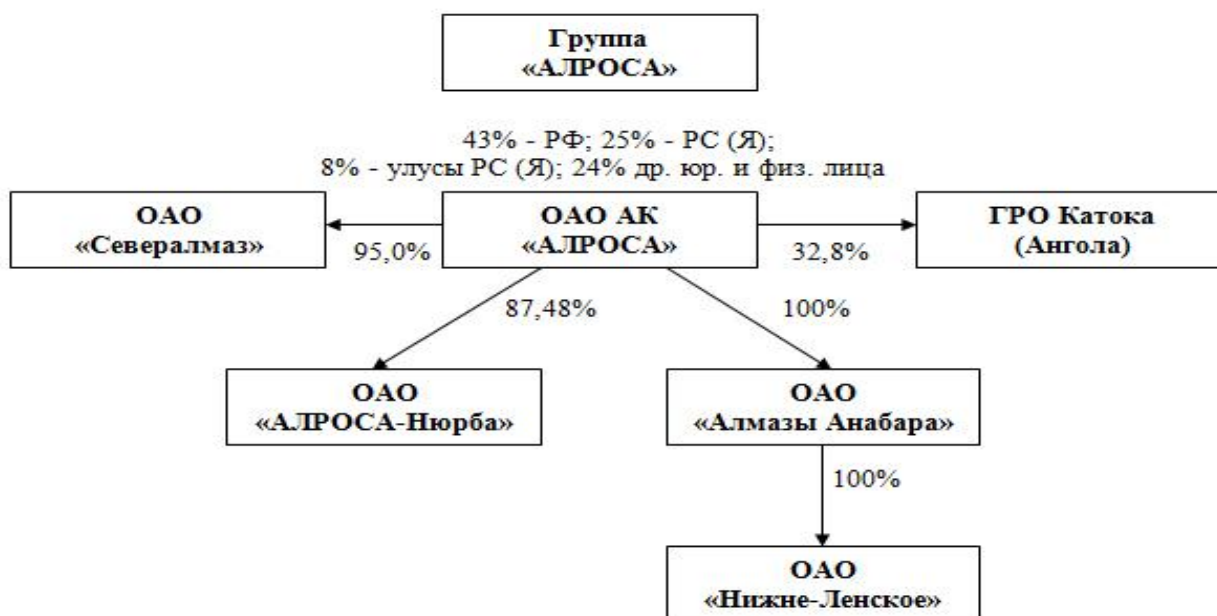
Группа «АЛРОСА»

43% - РФ; 25% - РС (Я); 8% - улусы РС (Я); 24% др. юр. и физ. лица

ОАО «Северлмаз»

95,0%

ОАО АК «АЛРОСА»

32,8%

ГРО Катока (Ангола)

87,48%

100%

ОАО «АЛРОСА-Нюрба»

ОАО «Алмазы Анабара»

100%

ОАО «Нижне-Ленское»